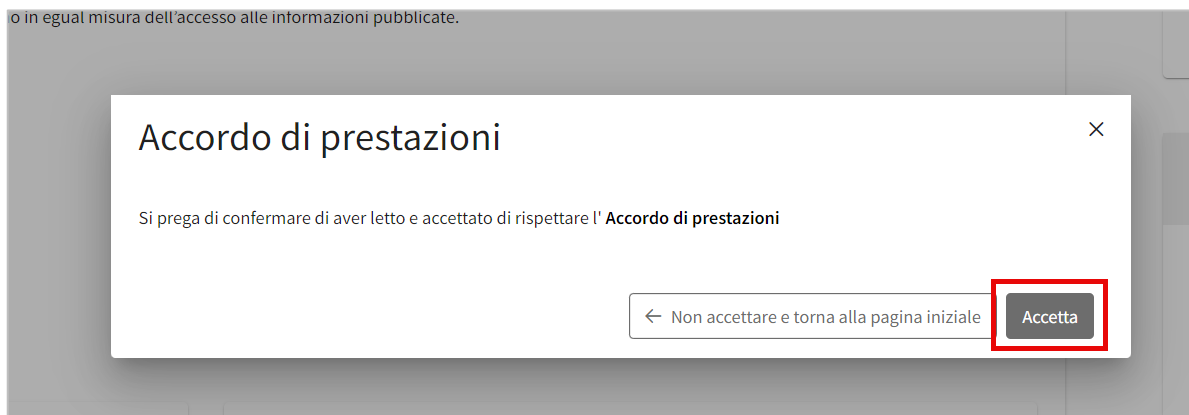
o in egual misura dell'accesso alle informazioni pubblicate.

Accordo di prestazioni

×

Si prega di confermare di aver letto e accettato di rispettare l' **Accordo di prestazioni**

← Non accettare e torna alla pagina iniziale

Accetta